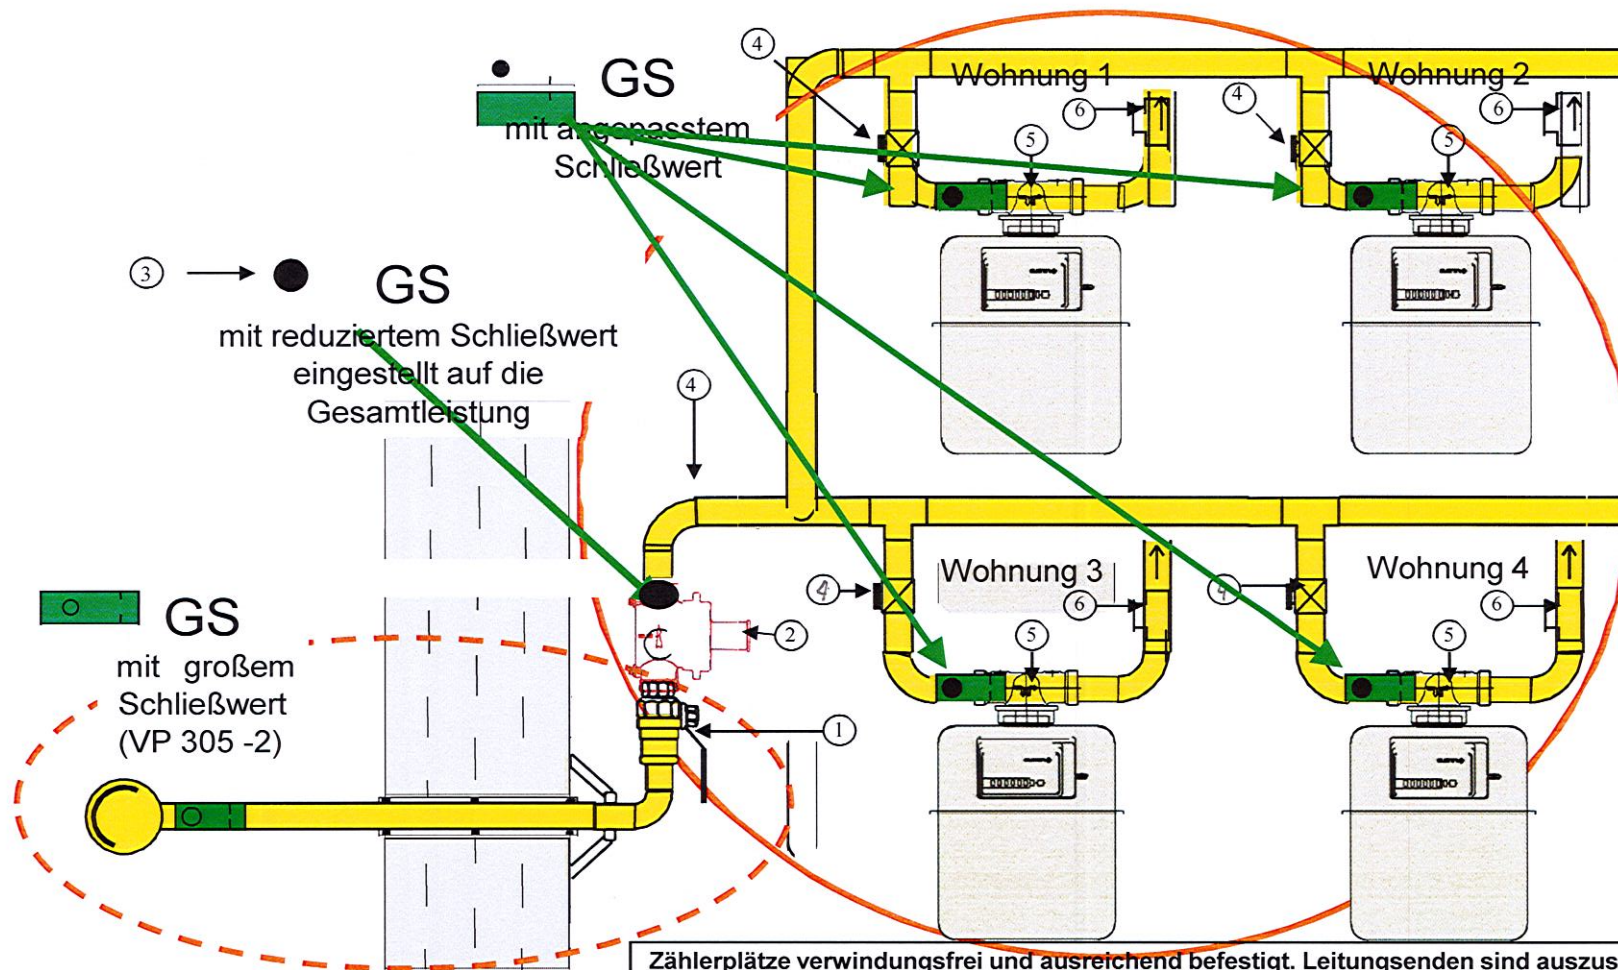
GS
mit angepasstem Schließwert

4
Wohnung 1
6
4
Wohnung 2
6
5
5

3
GS
mit reduziertem Schließwert eingestellt auf die Gesamtleistung

4

Wohnung 3
Wohnung 4
4
4
6
6
5
5
2

GS
mit großem Schließwert (VP 305 -2)

1

Zählerplätze verwindungsfrei und ausreichend befestigt. Leitungsenden sind auszus